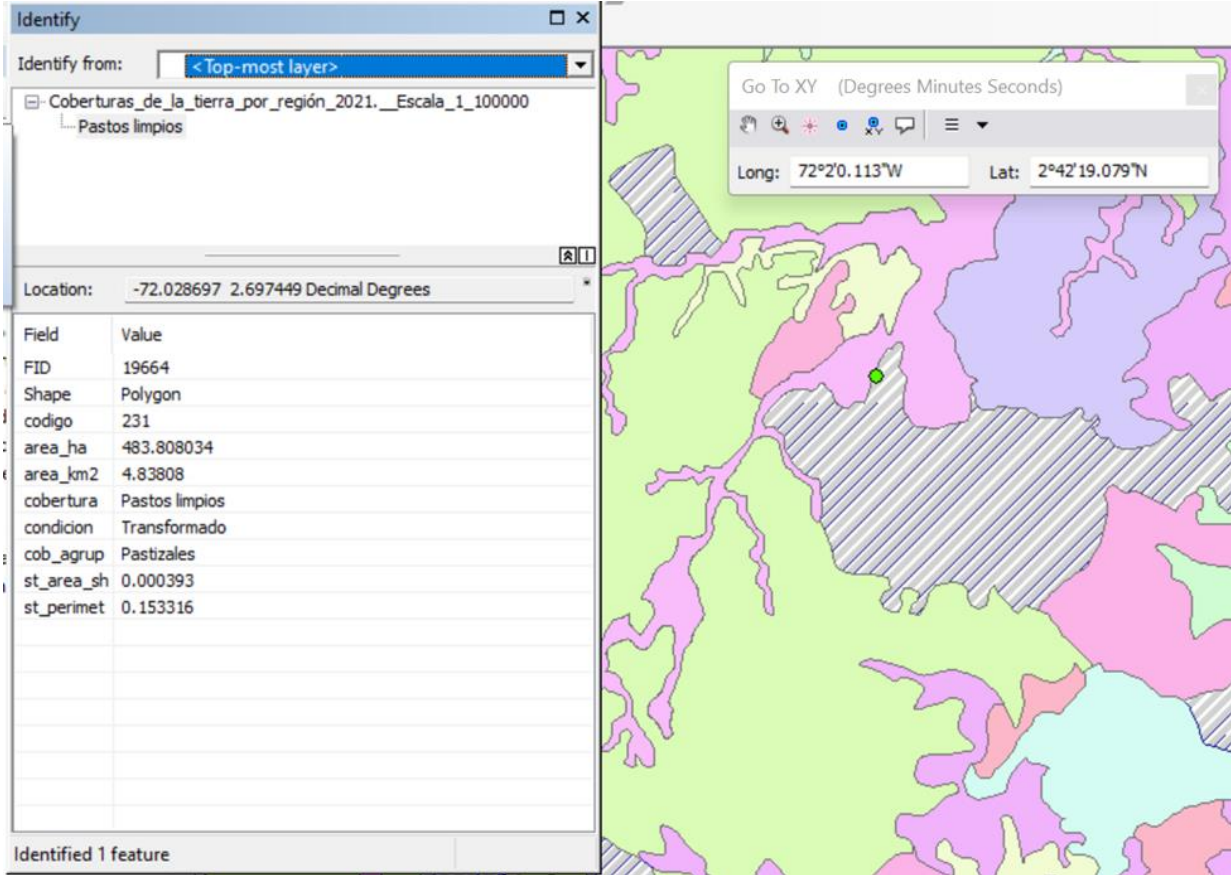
Identify

Identify from: <Top-most layer>

Coberturas_de_la_tierra_por_región_2021.__Escala_1_100000
Pastos limpios

Location: -72.028697 2.697449 Decimal Degrees

| Field | Value |
|---|---|
| FID | 19664 |
| Shape | Polygon |
| codigo | 231 |
| area_ha | 483.808034 |
| area_km2 | 4.83808 |
| cobertura | Pastos limpios |
| condicion | Transformado |
| cob_agrup | Pastizales |
| st_area_sh | 0.000393 |
| st_perimet | 0.153316 |

Identified 1 feature

Go To XY (Degrees Minutes Seconds)

Long: 72°2'0.113"W Lat: 2°42'19.079"N